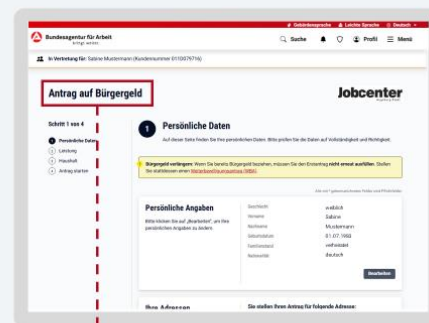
Gebärdensprache   Leichte Sprache   Deutsch

Bundesagentur für Arbeit
bringt weiter

Suche   Profil   Menü

In Vertretung für: Sabine Mustermann (Kundennummer 0110076716)

Antrag auf Bürgergeld

Jobcenter

Schritt 1 von 4

Persönliche Daten
Leistung
Haushalt
Antrag starten

1 Persönliche Daten

Auf dieser Seite finden Sie Ihre persönlichen Daten. Bitte prüfen Sie die Daten auf Vollständigkeit und Richtigkeit.

Bürgergeld verlängern: Wenn Sie bereits Bürgergeld beziehen, müssen Sie den Erstantrag nicht erneut ausfüllen. Stellen Sie stattdessen einen Weiterbewilligungsantrag (WBA).

Alle mit * gekennzeichneten Felder sind Pflichtfelder

Persönliche Angaben

Bitte klicken Sie auf „Bearbeiten", um Ihre persönlichen Angaben zu ändern.

| | |
|---|---|
| Geschlecht | weiblich |
| Vorname | Sabine |
| Nachname | Mustermann |
| Geburtsdatum | 01.07.1988 |
| Familienstand | verheiratet |
| Nationalität | deutsch |

Bearbeiten

Ihre Adressen

Sie stellen Ihren Antrag für folgende Adresse: